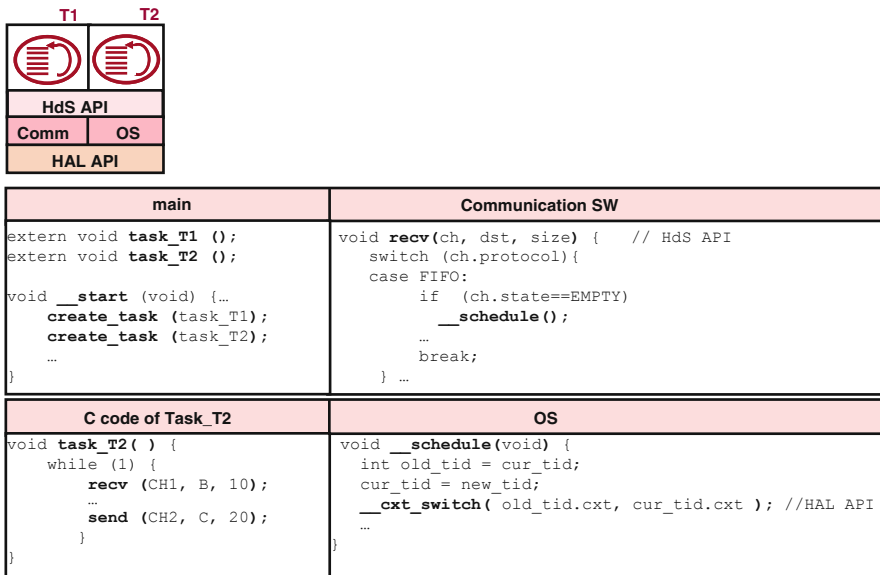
T1 T2

HdS API

Comm OS

HAL API

| main | Communication SW |
|---|---|
| extern void task_T1 ();<br>extern void task_T2 ();<br><br>void __start (void) {…<br>create_task (task_T1);<br>create_task (task_T2);<br>…<br>} | void recv(ch, dst, size) { // HdS API<br>switch (ch.protocol){<br>case FIFO:<br>if (ch.state==EMPTY)<br>__schedule();<br>…<br>break;<br>} … |

| C code of Task_T2 | OS |
|---|---|
| void task_T2( ) {<br>while (1) {<br>recv (CH1, B, 10);<br>…<br>send (CH2, C, 20);<br>}<br>} | void __schedule(void) {<br>int old_tid = cur_tid;<br>cur_tid = new_tid;<br>__cxt_switch( old_tid.cxt, cur_tid.cxt ); //HAL API<br>…<br>} |